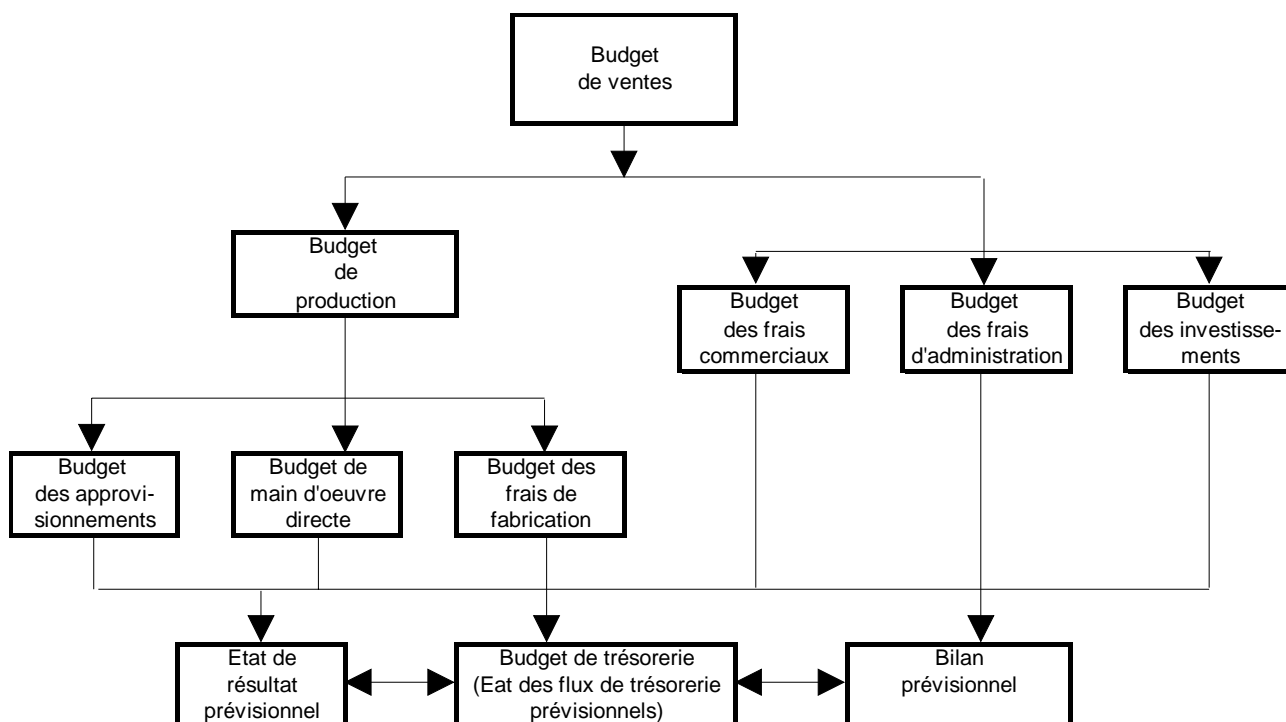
Budget de ventes

Budget de production

Budget des frais commerciaux

Budget des frais d'administration

Budget des investissements

Budget des approvisionnements

Budget de main d'oeuvre directe

Budget des frais de fabrication

Etat de résultat prévisionnel

Budget de trésorerie (Eat des flux de trésorerie prévisionnels)

Bilan prévisionnel